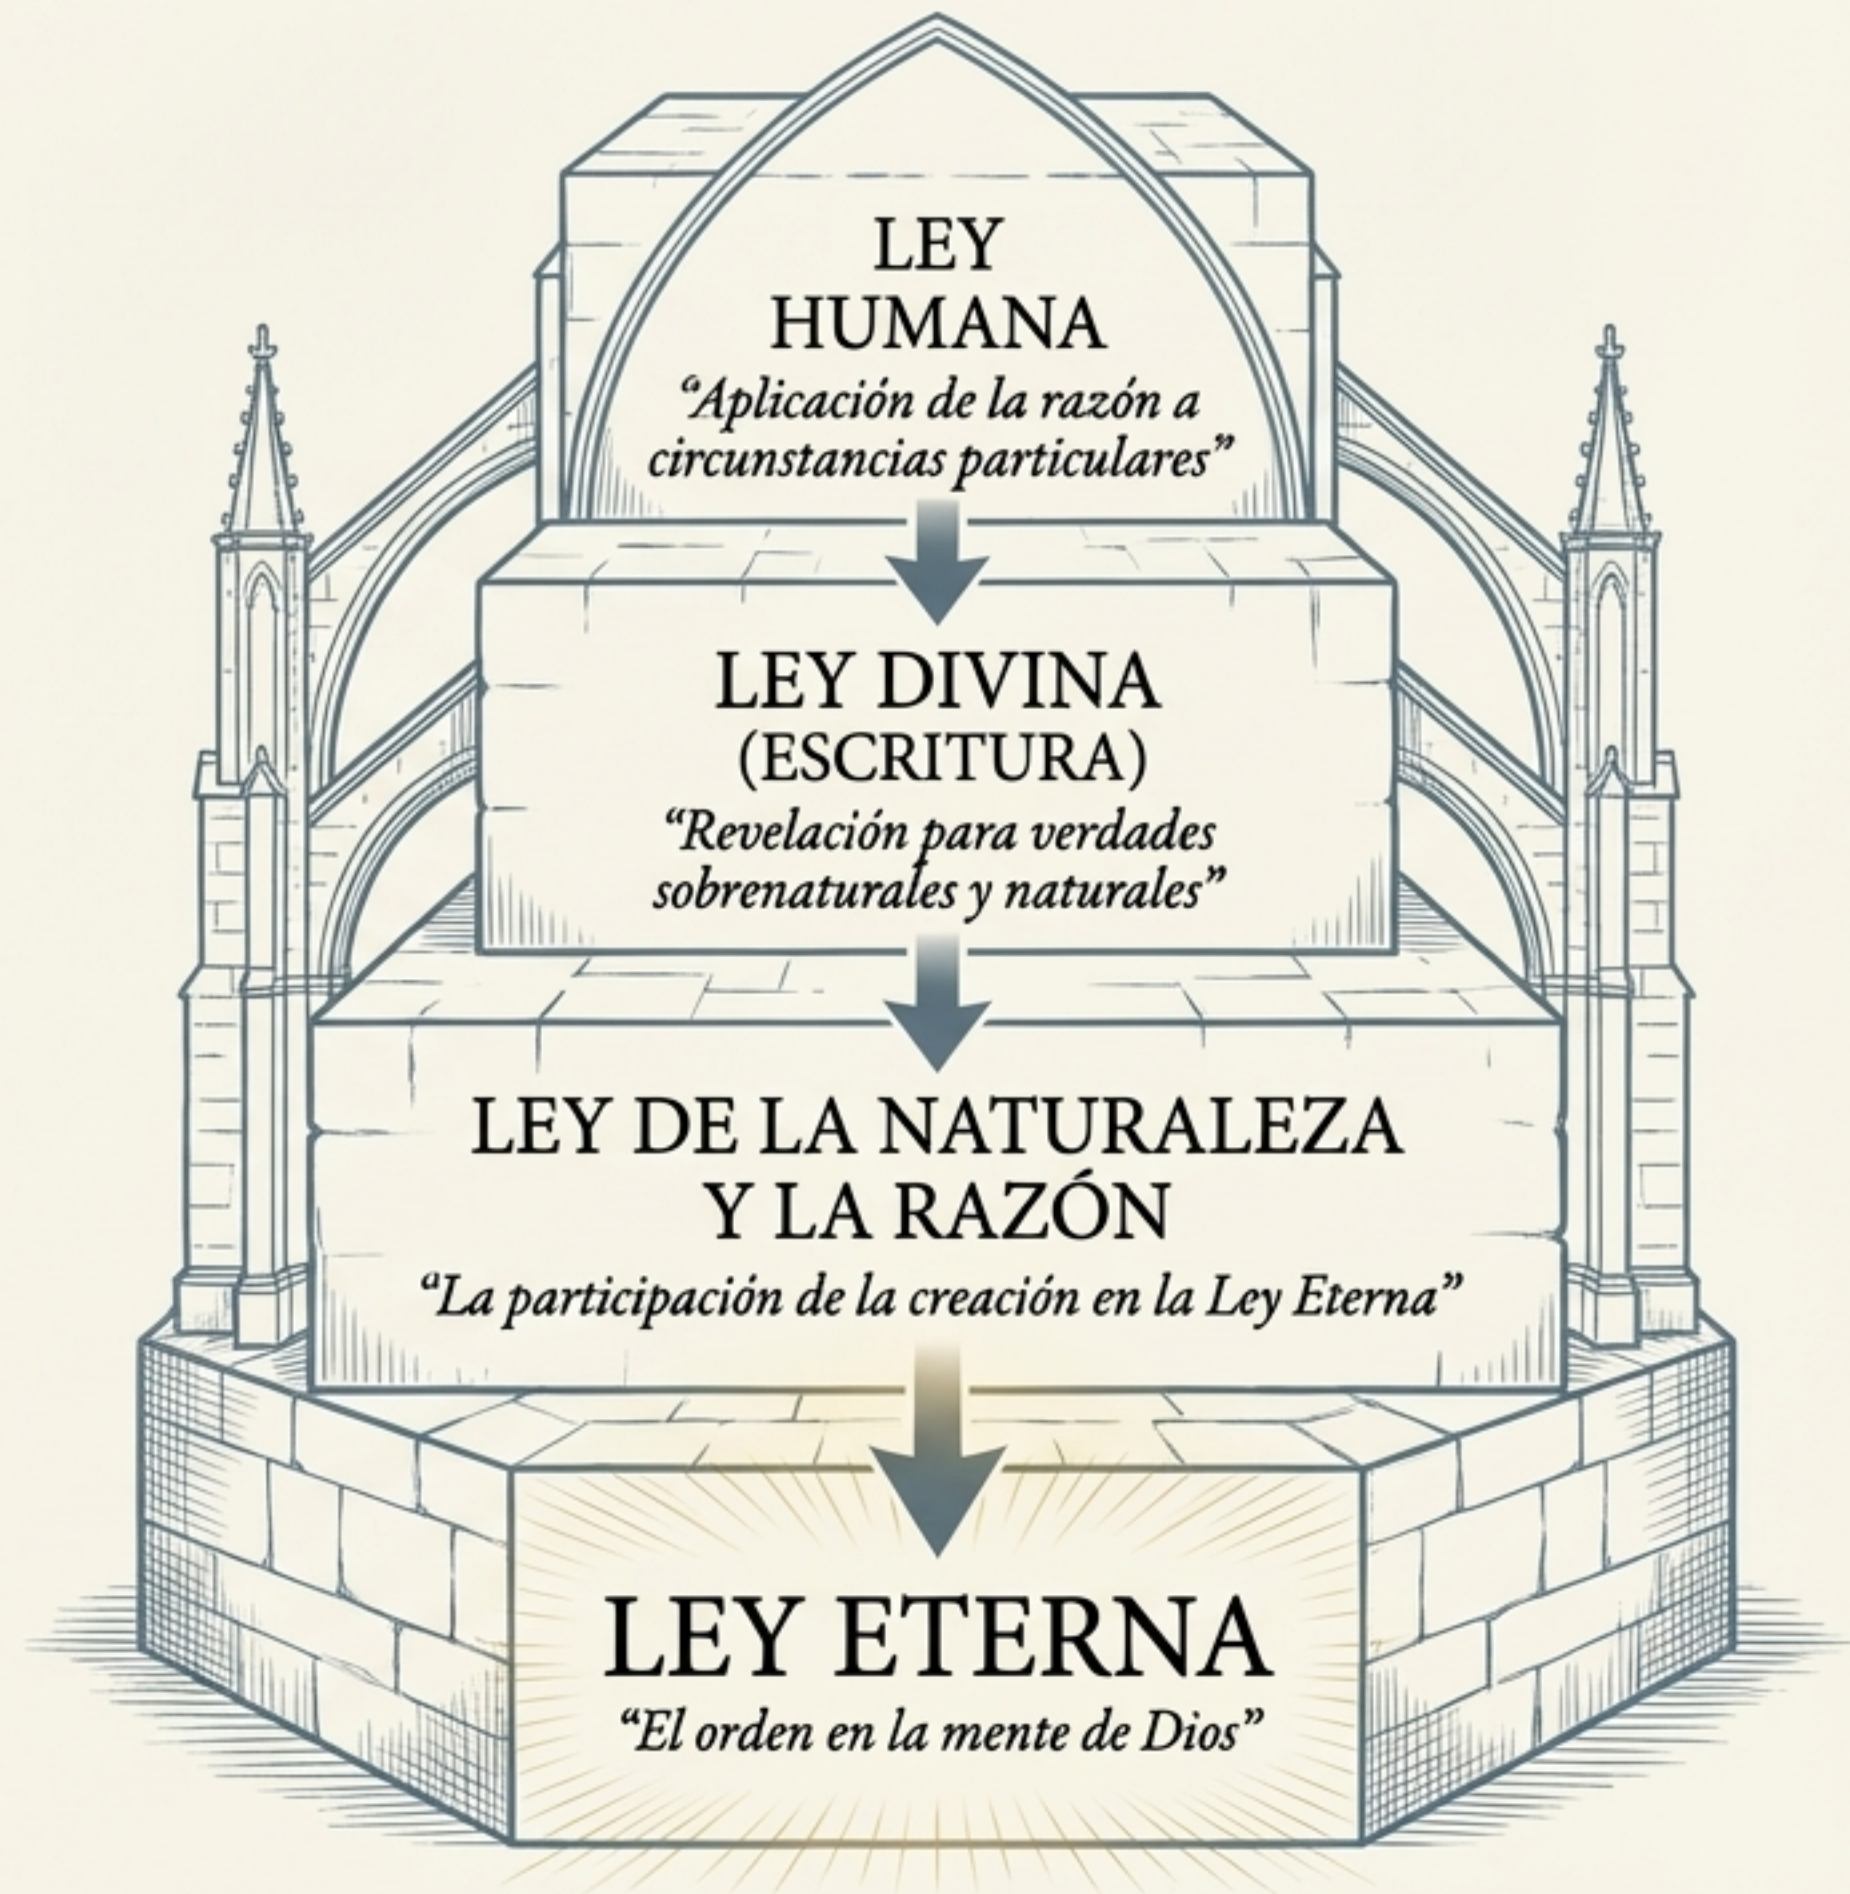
LEY HUMANA
“Aplicación de la razón a circunstancias particulares”

LEY DIVINA (ESCRITURA)
“Revelación para verdades sobrenaturales y naturales”

LEY DE LA NATURALEZA Y LA RAZÓN
“La participación de la creación en la Ley Eterna”

LEY ETERNA
“El orden en la mente de Dios”